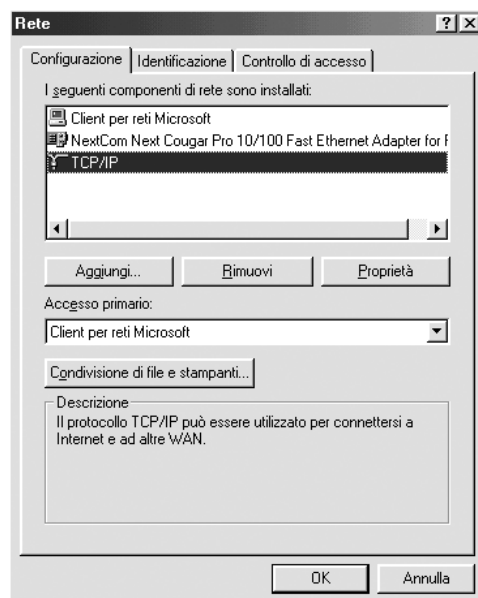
Rete

?

X

Configurazione | Identificazione | Controllo di accesso

I seguenti componenti di rete sono installati:

Client per reti Microsoft
NextCom Next Cougar Pro 10/100 Fast Ethernet Adapter for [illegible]
TCP/IP

Aggiungi... | Rimuovi | Proprietà

Accesso primario:

Client per reti Microsoft

Condivisione di file e stampanti...

Descrizione
Il protocollo TCP/IP può essere utilizzato per connettersi a Internet e ad altre WAN.

OK | Annulla